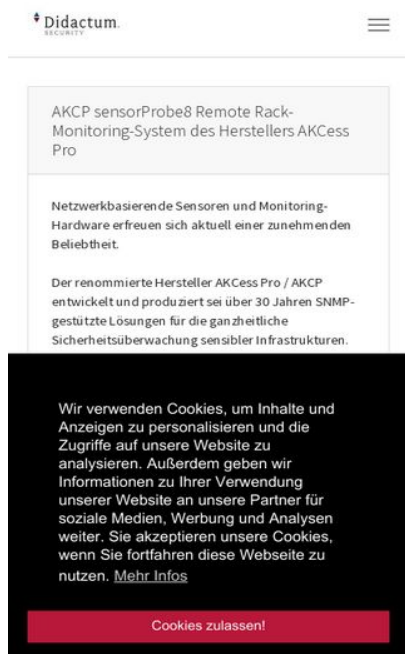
Didactum
SECURITY

AKCP sensorProbe8 Remote Rack-Monitoring-System des Herstellers AKCess Pro

Netzwerkbasierende Sensoren und Monitoring-Hardware erfreuen sich aktuell einer zunehmenden Beliebtheit.

Der renommierte Hersteller AKCess Pro / AKCP entwickelt und produziert sei über 30 Jahren SNMP-gestützte Lösungen für die ganzheitliche Sicherheitsüberwachung sensibler Infrastrukturen.

Wir verwenden Cookies, um Inhalte und Anzeigen zu personalisieren und die Zugriffe auf unsere Website zu analysieren. Außerdem geben wir Informationen zu Ihrer Verwendung unserer Website an unsere Partner für soziale Medien, Werbung und Analysen weiter. Sie akzeptieren unsere Cookies, wenn Sie fortfahren diese Webseite zu nutzen. Mehr Infos

Cookies zulassen!